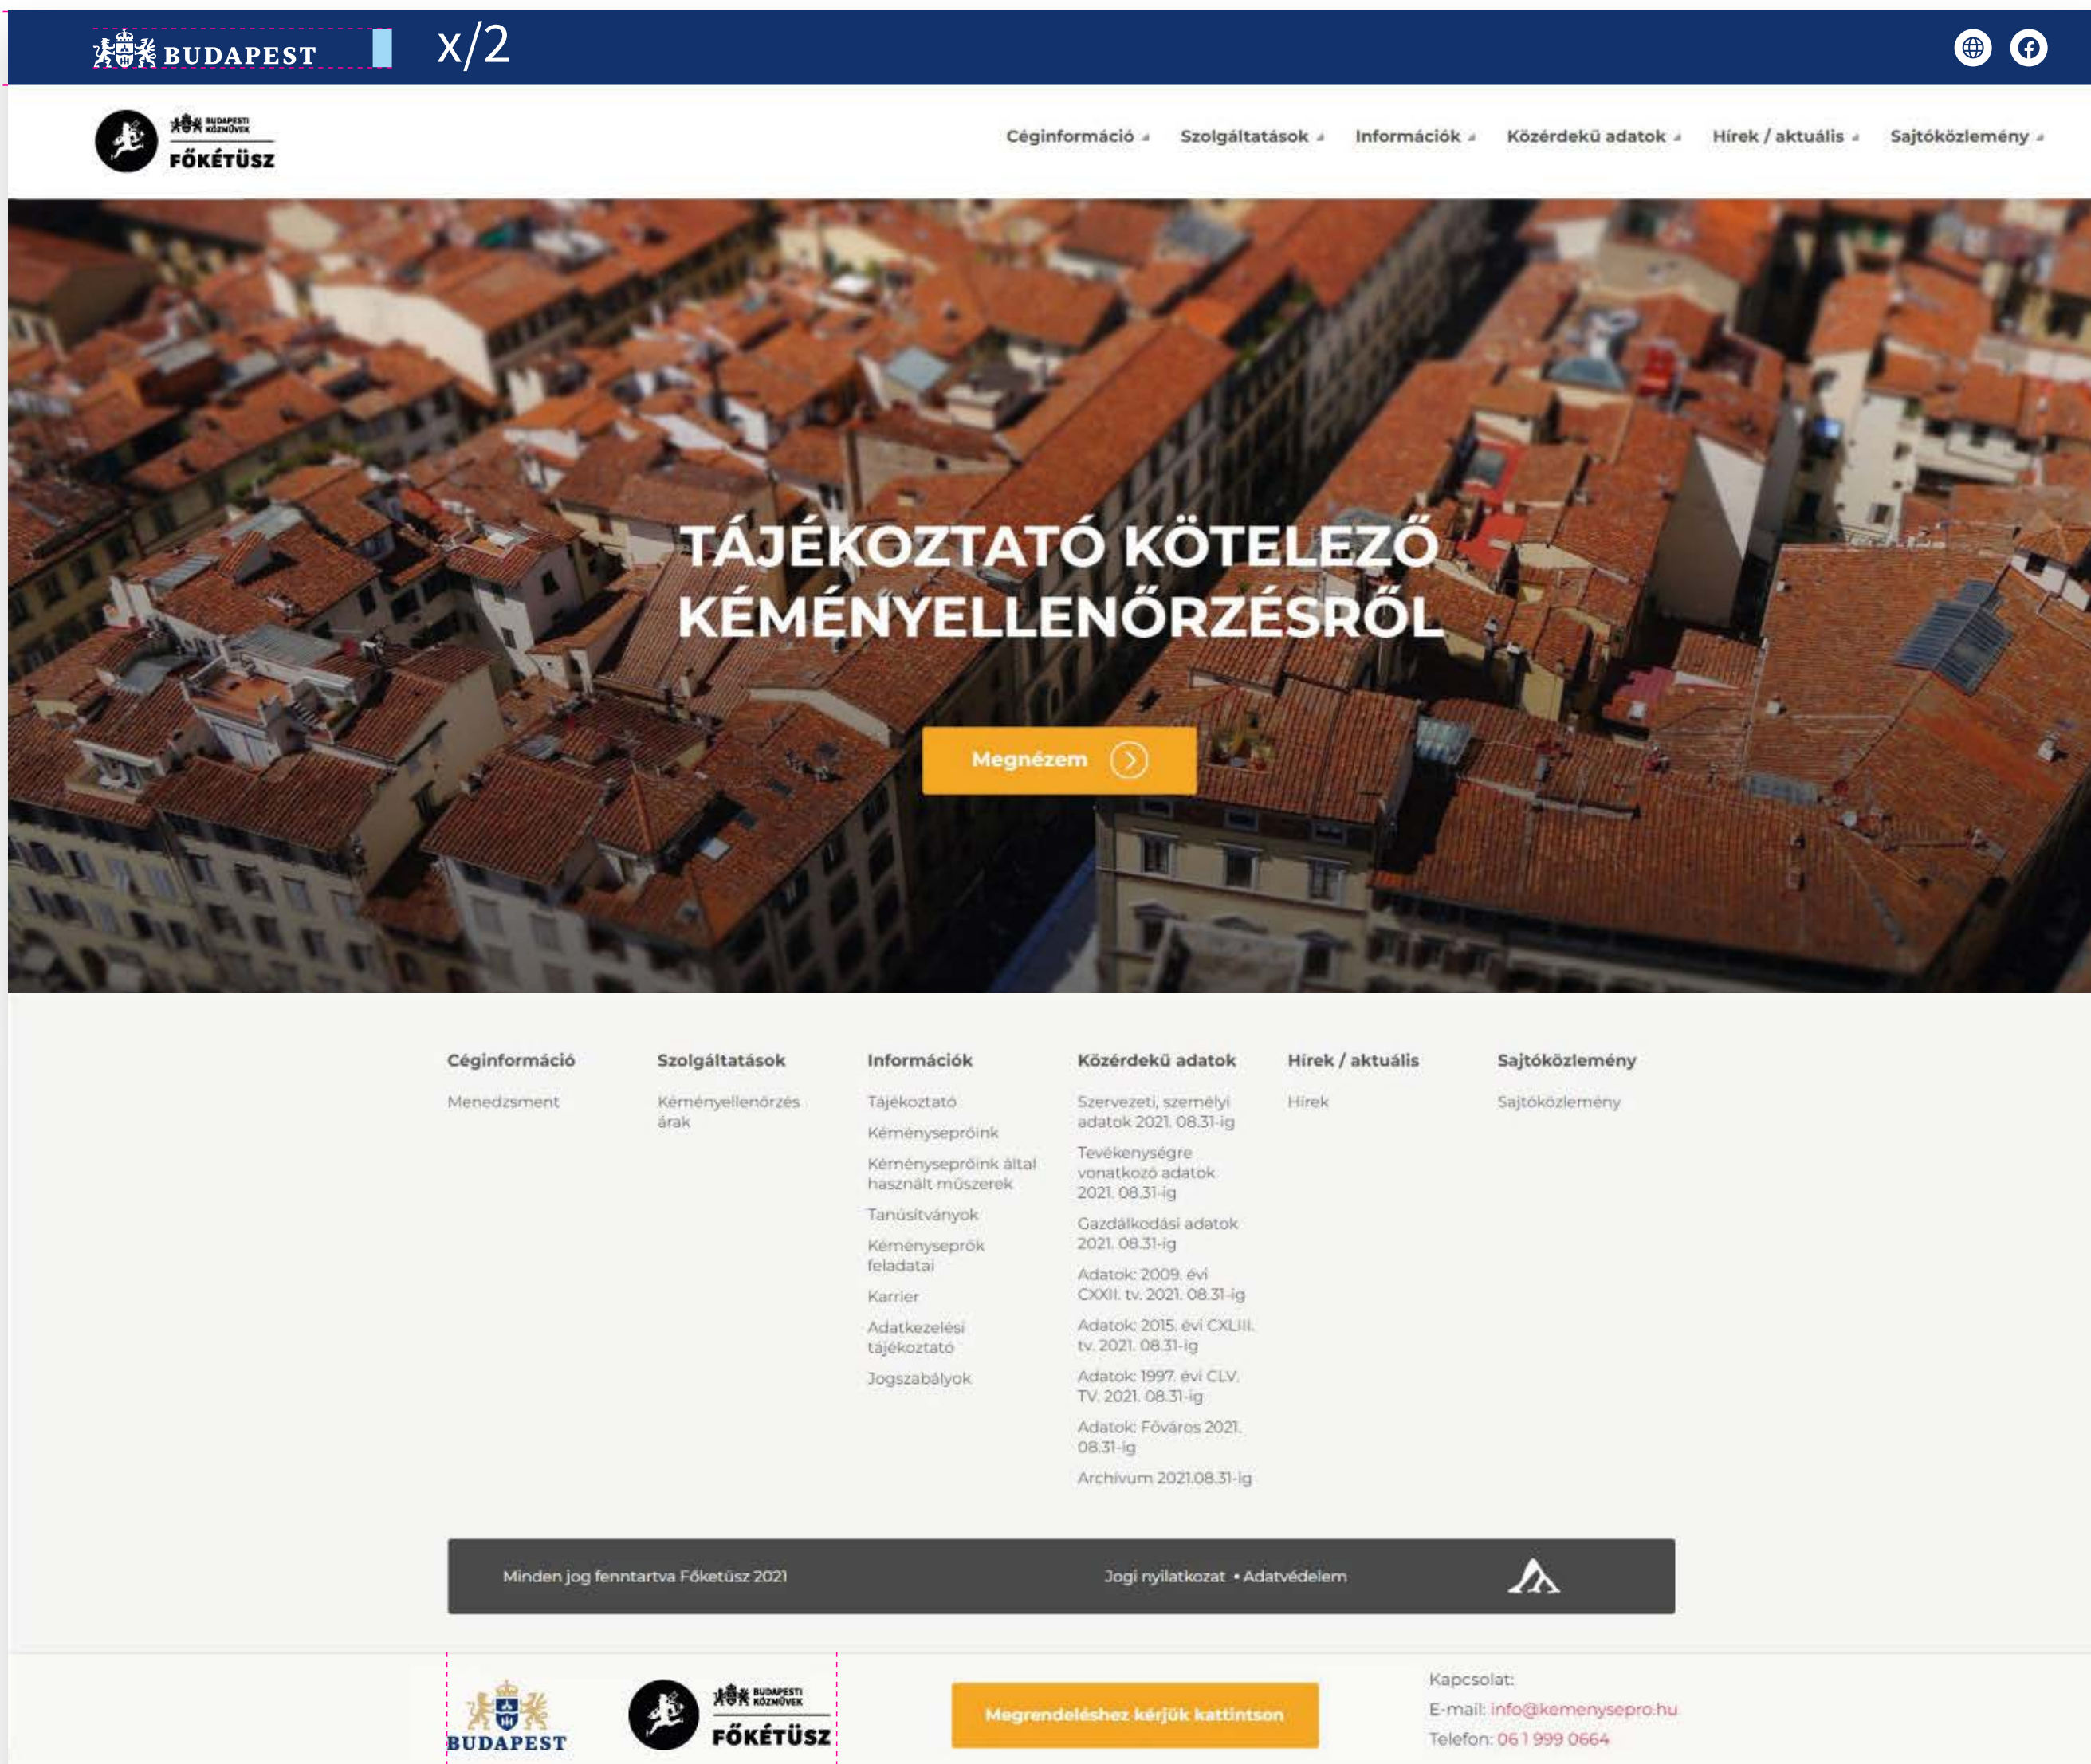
BUDAPEST x/2

BUDAPESTI KÖZMŰVEK FŐKÉTÜSZ

Céginformáció Szolgáltatások Információk Közérdekű adatok Hírek / aktuális Sajtóközlemény

TÁJÉKOZTATÓ KÖTELEZŐ KÉMÉNYELLENŐRZÉSRŐL

Megnézem

Céginformáció
Menedzsment

Szolgáltatások
Kéményellenőrzés árak

Információk
Tájékoztató
Kéményseprőink
Kéményseprőink által használt műszerek
Tanúsítványok
Kéményseprők feladatai
Karrier
Adatkezelési tájékoztató
Jogszabályok

Közérdekű adatok
Szervezeti, személyi adatok 2021. 08.31-ig
Tevékenységre vonatkozó adatok 2021. 08.31-ig
Gazdálkodási adatok 2021. 08.31-ig
Adatok: 2009. évi CXXII. tv. 2021. 08.31-ig
Adatok: 2015. évi CXLIII. tv. 2021. 08.31-ig
Adatok: 1997. évi CLV. TV. 2021. 08.31-ig
Adatok: Főváros 2021. 08.31-ig
Archívum 2021.08.31-ig

Hírek / aktuális
Hírek

Sajtóközlemény
Sajtóközlemény

Minden jog fenntartva Főketüsz 2021

Jogi nyilatkozat • Adatvédelem

BUDAPEST

BUDAPESTI KÖZMŰVEK FŐKÉTÜSZ

Megrendeléshez kérjük kattintson

Kapcsolat:
E-mail: info@kemenysepro.hu
Telefon: 06 1 999 0664